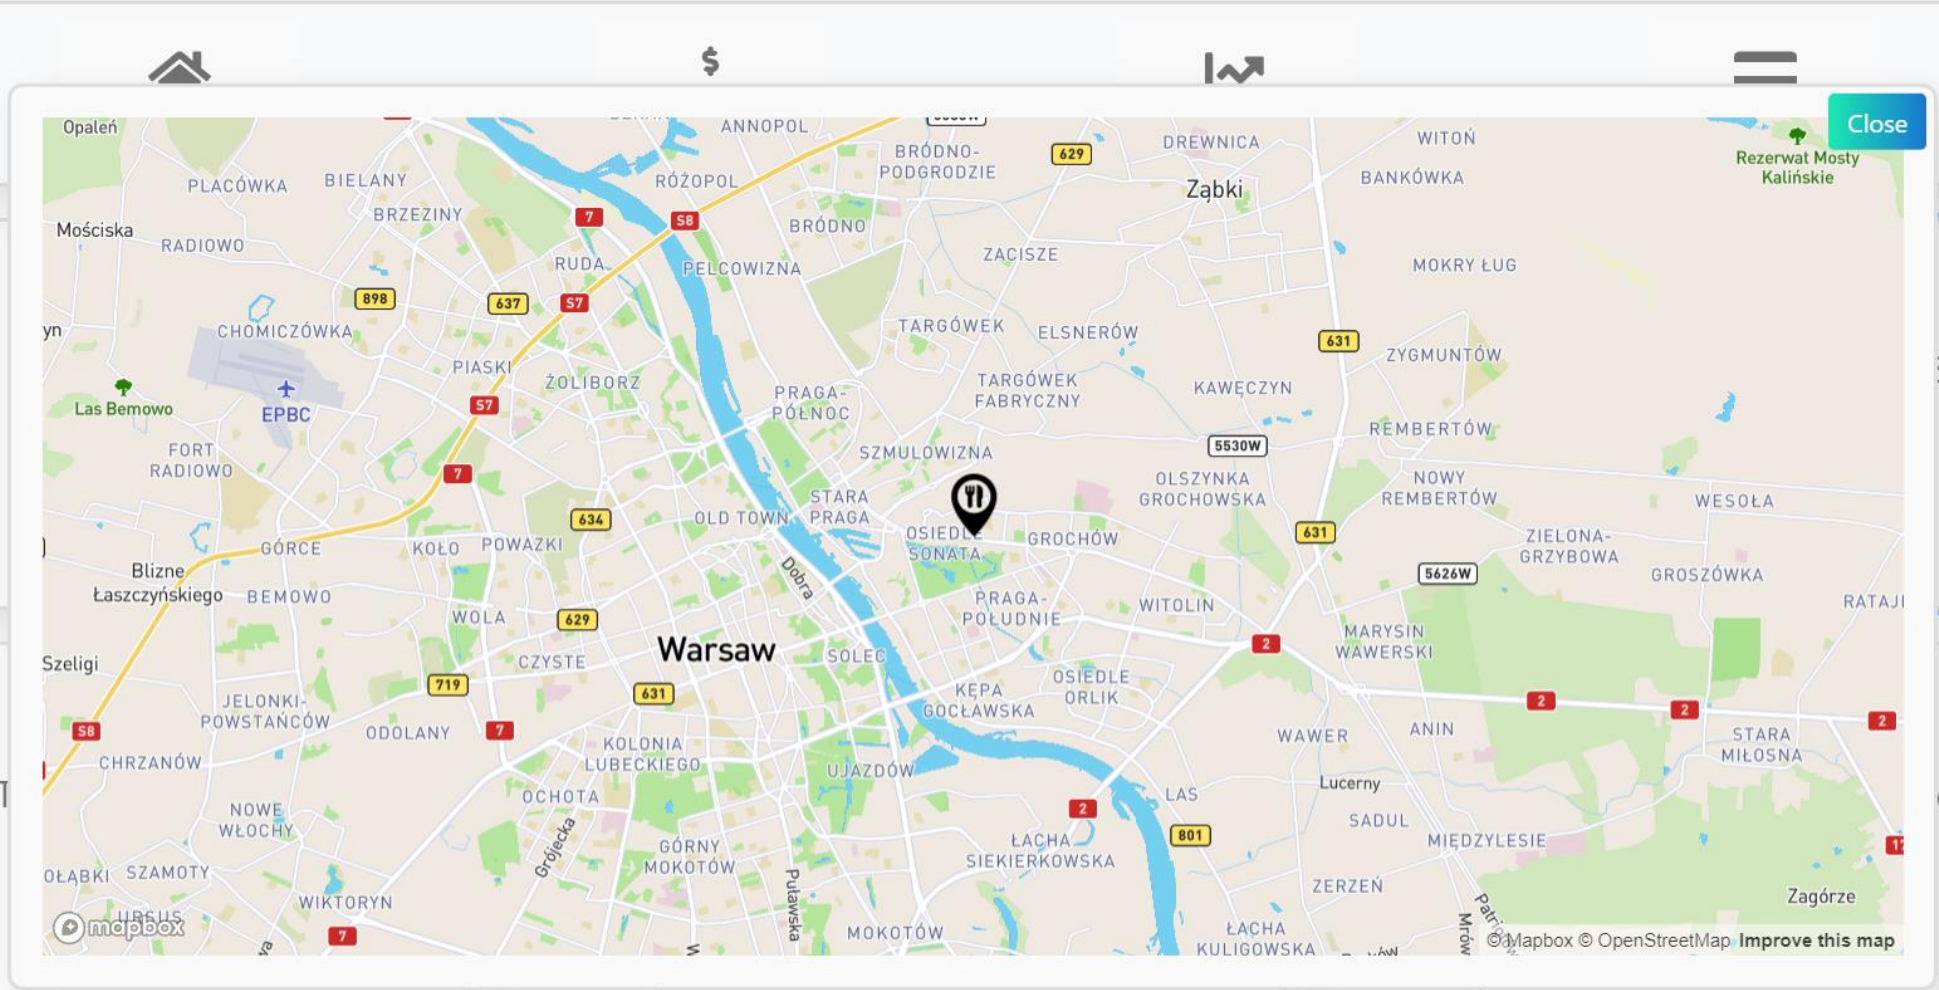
$

Close

Opaleń
ANNOPOL
BRÓDNO-PODGRODZIE
629
DREWNICA
WITOŃ
Rezerwat Mosty Kalińskie
PLACÓWKA
BIELANY
RÓŻOPOL
Ząbki
BANKÓWKA
BRZEZINY
7
S8
BRÓDNO
Mościska
RADIOWO
RUDA
PELCOWIZNA
ZACISZE
MOKRY ŁUG
898
637
S7
CHOMICZÓWKA
TARGÓWEK
ELSNERÓW
631
ZYGMUNTÓW
PIASKI
ŻOLIBORZ
PRAGA-PÓŁNOC
TARGÓWEK FABRYCZNY
KAWĘCZYN
Las Bemowo
EPBC
S7
FORT RADIOWO
SZMULOWIZNA
5530W
REMBERTÓW
7
OLSZYNKA GROCHOWSKA
NOWY REMBERTÓW
WESOŁA
STARA PRAGA
634
OLD TOWN
OSIEDLE SONATA
GROCHÓW
631
ZIELONA-GRZYBOWA
GÓRCE
KOŁO
POWĄZKI
Dobra
5626W
GROSZÓWKA
Blizne Łaszczyńskiego
BEMOWO
RATAJ
WOLA
629
PRAGA-POŁUDNIE
WITOLIN
2
MARYSIN WAWERSKI
Szeligi
CZYSTE
Warsaw
SOLEC
719
631
KĘPA GOCŁAWSKA
OSIEDLE ORLIK
JELONKI-POWSTAŃCÓW
2
2
2
S8
ODOLANY
7
WAWER
ANIN
STARA MIŁOSNA
CHRZANÓW
KOLONIA LUBECKIEGO
UJAZDÓW
Lucerny
NOWE WŁOCHY
OCHOTA
2
LAS
SADUL
801
ŁACHA SIEKIERKOWSKA
MIĘDZYLESIE
Grójecka
GÓRNY MOKOTÓW
OŁĄBKI
SZAMOTY
Puławska
ZERZEŃ
WIKTORYN
Zagórze
URSUS
7
MOKOTÓW
ŁACHA KULIGOWSKA
mapbox
© Mapbox © OpenStreetMap Improve this map